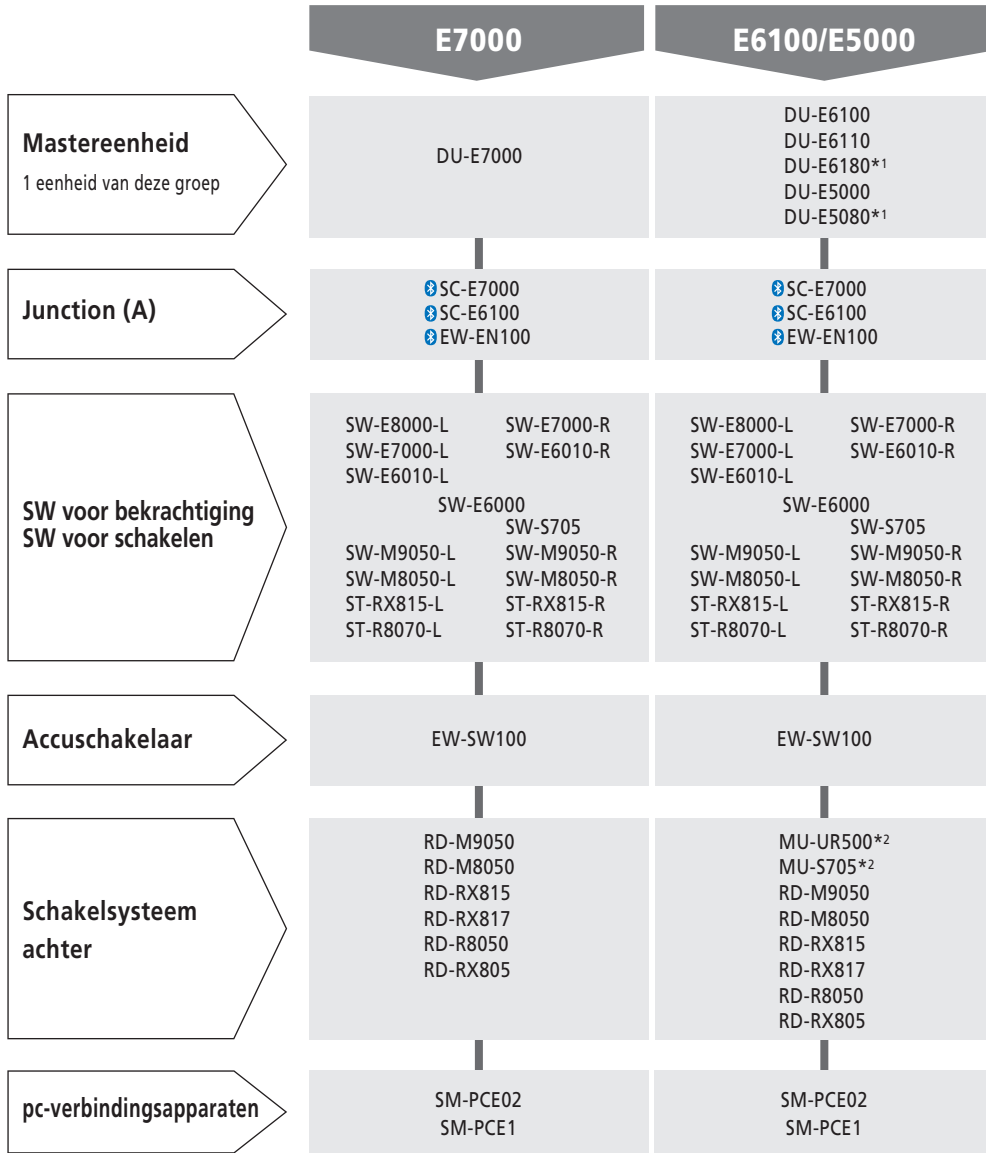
| | E7000 | E6100/E5000 |
|---|---|---|
| **Mastereenheid** 1 eenheid van deze groep | DU-E7000 | DU-E6100 DU-E6110 DU-E6180*1 DU-E5000 DU-E5080*1 |
| **Junction (A)** | SC-E7000 SC-E6100 EW-EN100 | SC-E7000 SC-E6100 EW-EN100 |
| **SW voor bekrachtiging SW voor schakelen** | SW-E8000-L SW-E7000-R SW-E7000-L SW-E6010-R SW-E6010-L SW-E6000 SW-S705 SW-M9050-L SW-M9050-R SW-M8050-L SW-M8050-R ST-RX815-L ST-RX815-R ST-R8070-L ST-R8070-R | SW-E8000-L SW-E7000-R SW-E7000-L SW-E6010-R SW-E6010-L SW-E6000 SW-S705 SW-M9050-L SW-M9050-R SW-M8050-L SW-M8050-R ST-RX815-L ST-RX815-R ST-R8070-L ST-R8070-R |
| **Accuschakelaar** | EW-SW100 | EW-SW100 |
| **Schakelsysteem achter** | RD-M9050 RD-M8050 RD-RX815 RD-RX817 RD-R8050 RD-RX805 | MU-UR500*2 MU-S705*2 RD-M9050 RD-M8050 RD-RX815 RD-RX817 RD-R8050 RD-RX805 |
| **pc-verbindingsapparaten** | SM-PCE02 SM-PCE1 | SM-PCE02 SM-PCE1 |